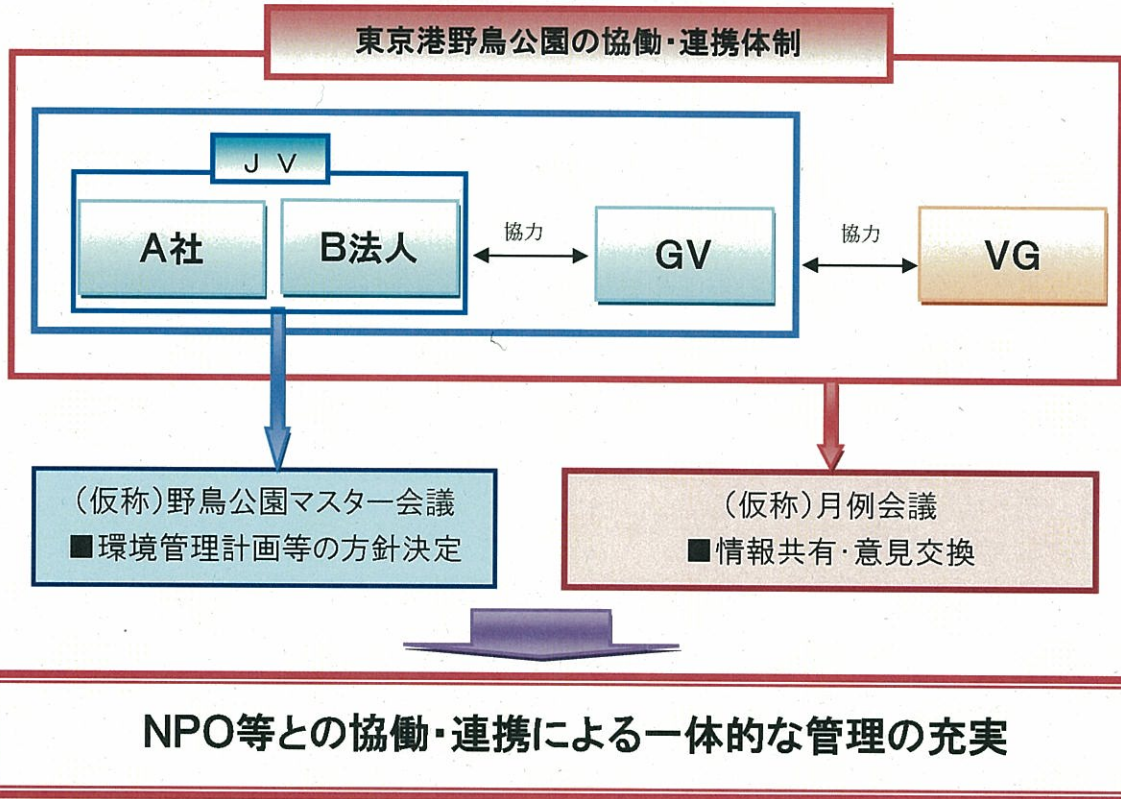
東京港野鳥公園の協働・連携体制

ＪＶ

A社

B法人

協力

GV

協力

VG

（仮称）野鳥公園マスター会議
■環境管理計画等の方針決定

（仮称）月例会議
■情報共有・意見交換

NPO等との協働・連携による一体的な管理の充実